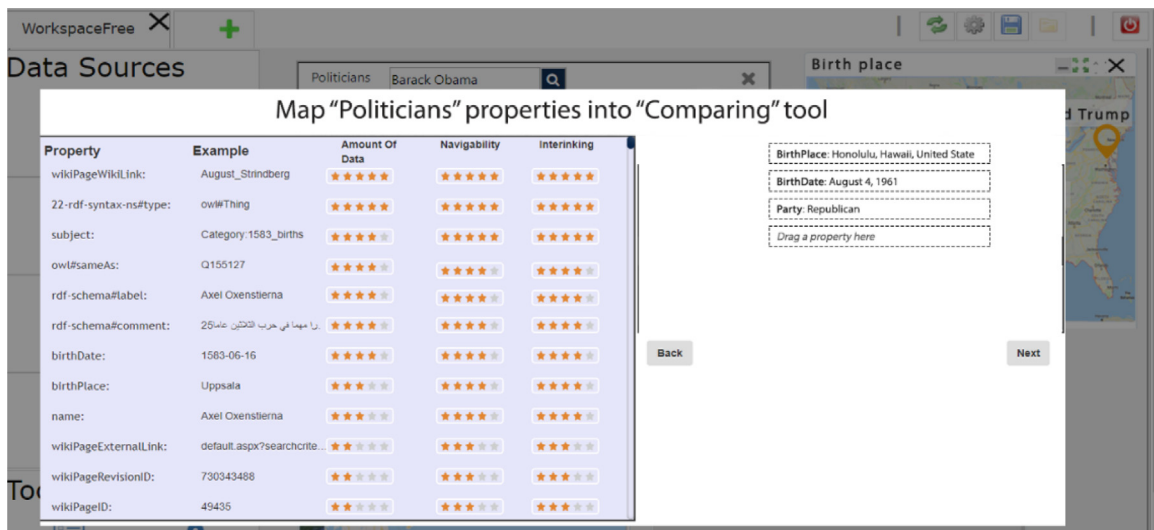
WorkspaceFree

Data Sources

Politicians | Barack Obama

Birth place

d Trump

Map "Politicians" properties into "Comparing" tool

| Property | Example | Amount Of Data | Navigability | Interinking |
|---|---|---|---|---|
| wikiPageWikiLink: | August_Strindberg | ★★★★★ | ★★★★★ | ★★★★★ |
| 22-rdf-syntax-ns#type: | owl#Thing | ★★★★★ | ★★★★★ | ★★★★★ |
| subject: | Category:1583_births | ★★★★ | ★★★★★ | ★★★★★ |
| owl#sameAs: | Q155127 | ★★★★ | ★★★★ | ★★★★ |
| rdf-schema#label: | Axel Oxenstierna | ★★★★ | ★★★★ | ★★★★ |
| rdf-schema#comment: | 25را مهما في حرب الثلاثين عام | ★★★★ | ★★★★ | ★★★★ |
| birthDate: | 1583-06-16 | ★★★★ | ★★★★ | ★★★★ |
| birthPlace: | Uppsala | ★★★ | ★★★★ | ★★★★ |
| name: | Axel Oxenstierna | ★★★ | ★★★★ | ★★★★ |
| wikiPageExternalLink: | default.aspx?searchcrite... | ★★ | ★★★ | ★★★ |
| wikiPageRevisionID: | 730343488 | ★★ | ★★★ | ★★★ |
| wikiPageID: | 49435 | ★★ | ★★★ | ★★★ |

BirthPlace: Honolulu, Hawaii, United State

BirthDate: August 4, 1961

Party: Republican

Drag a property here

Back

Next

To